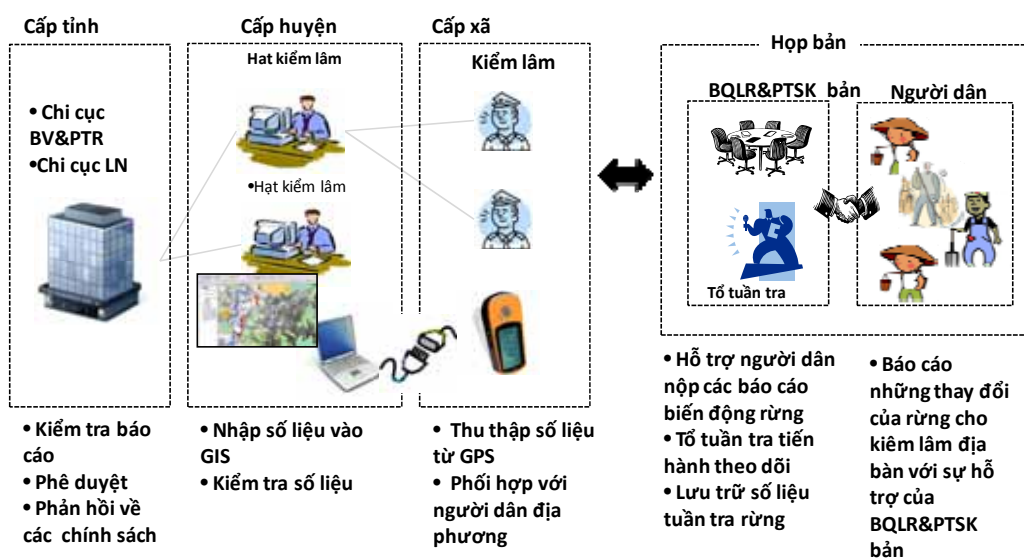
Cấp tỉnh

• Chi cục BV&PTR
•Chi cục LN

Cấp huyện

Hạt kiểm lâm

•Hạt kiểm lâm

Cấp xã

Kiểm lâm

Họp bản

BQLR&PTSK bản

Người dân

Tổ tuần tra

• Kiểm tra báo cáo
• Phê duyệt
• Phản hồi về các chính sách

• Nhập số liệu vào GIS
• Kiểm tra số liệu

• Thu thập số liệu từ GPS
• Phối hợp với người dân địa phương

• Hỗ trợ người dân nộp các báo cáo biến động rừng
• Tổ tuần tra tiến hành theo dõi
• Lưu trữ số liệu tuần tra rừng

• Báo cáo những thay đổi của rừng cho kiêm lâm địa bàn với sự hỗ trợ của BQLR&PTSK bản